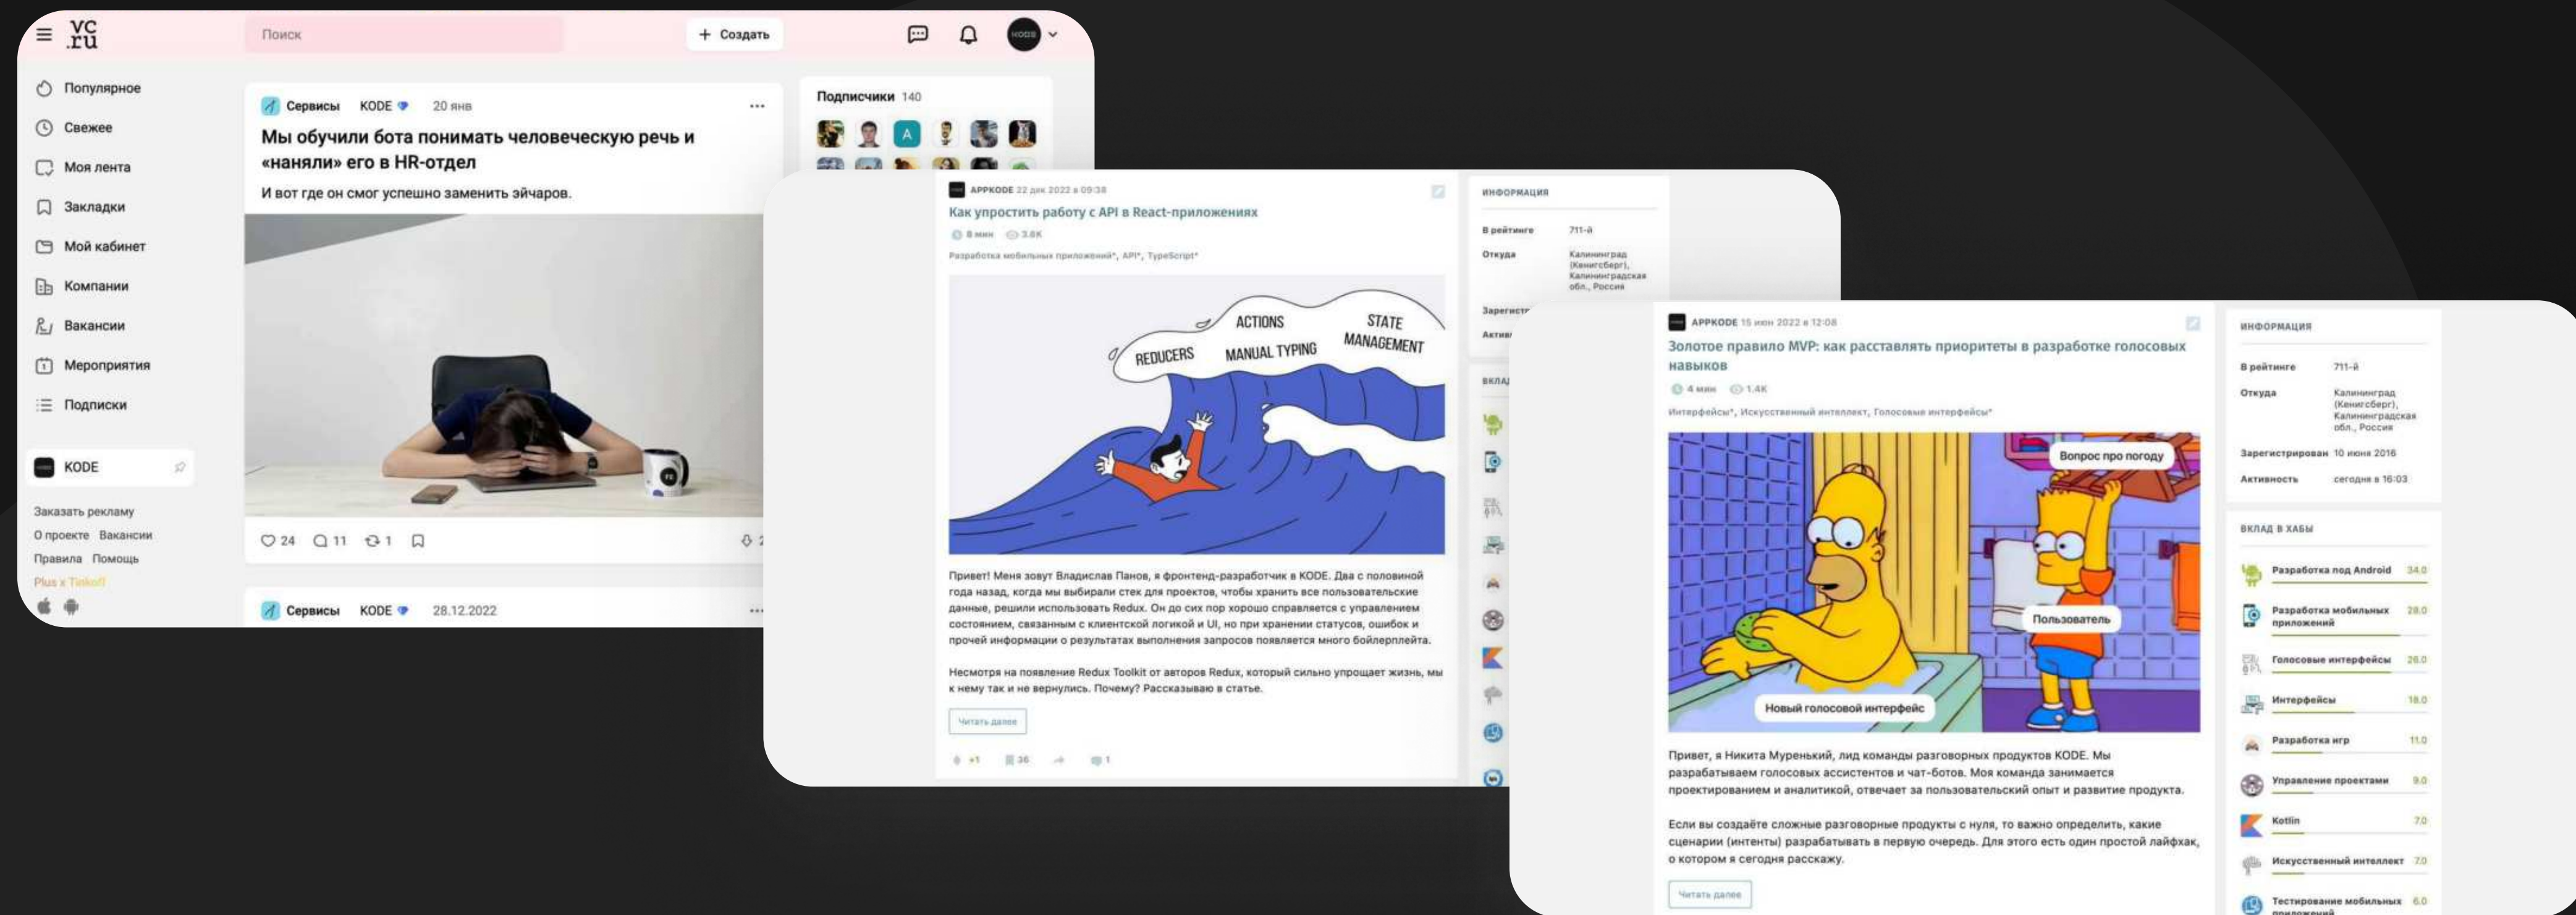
vc.ru

Поиск

+ Создать

Популярное
Свежее
Моя лента
Закладки
Мой кабинет
Компании
Вакансии
Мероприятия
Подписки

KODE

Заказать рекламу
О проекте Вакансии
Правила Помощь
Plus x Tinkoff

Сервисы KODE 20 янв

Мы обучили бота понимать человеческую речь и «наняли» его в HR-отдел

И вот где он смог успешно заменить эйчаров.

24 11 1

Сервисы KODE 28.12.2022

Подписчики 140

APPKODE 22 дек 2022 в 09:38

Как упростить работу с API в React-приложениях

8 мин 3.6K

Разработка мобильных приложений*, API*, TypeScript*

ACTIONS
STATE MANAGEMENT
REDUCERS
MANUAL TYPING

Привет! Меня зовут Владислав Панов, я фронтенд-разработчик в KODE. Два с половиной года назад, когда мы выбирали стек для проектов, чтобы хранить все пользовательские данные, решили использовать Redux. Он до сих пор хорошо справляется с управлением состоянием, связанным с клиентской логикой и UI, но при хранении статусов, ошибок и прочей информации о результатах выполнения запросов появляется много бойлерплейта.

Несмотря на появление Redux Toolkit от авторов Redux, который сильно упрощает жизнь, мы к нему так и не вернулись. Почему? Рассказываю в статье.

Читать далее

+1 36 1

ИНФОРМАЦИЯ

В рейтинге 711-й

Откуда Калининград (Кенигсберг), Калининградская обл., Россия

Зарегистр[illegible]

Актив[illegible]

ВКЛА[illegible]

APPKODE 15 июн 2022 в 12:08

Золотое правило MVP: как расставлять приоритеты в разработке голосовых навыков

4 мин 1.4K

Интерфейсы*, Искусственный интеллект, Голосовые интерфейсы*

Вопрос про погоду
Пользователь
Новый голосовой интерфейс

Привет, я Никита Муреньский, лид команды разговорных продуктов KODE. Мы разрабатываем голосовых ассистентов и чат-ботов. Моя команда занимается проектированием и аналитикой, отвечает за пользовательский опыт и развитие продукта.

Если вы создаёте сложные разговорные продукты с нуля, то важно определить, какие сценарии (интенты) разрабатывать в первую очередь. Для этого есть один простой лайфхак, о котором я сегодня расскажу.

Читать далее

ИНФОРМАЦИЯ

В рейтинге 711-й

Откуда Калининград (Кенигсберг), Калининградская обл., Россия

Зарегистрирован 10 июня 2016

Активность сегодня в 16:03

ВКЛАД В ХАБЫ

Разработка под Android 34.0
Разработка мобильных приложений 28.0
Голосовые интерфейсы 26.0
Интерфейсы 18.0
Разработка игр 11.0
Управление проектами 9.0
Kotlin 7.0
Искусственный интеллект 7.0
Тестирование мобильных приложений 6.0